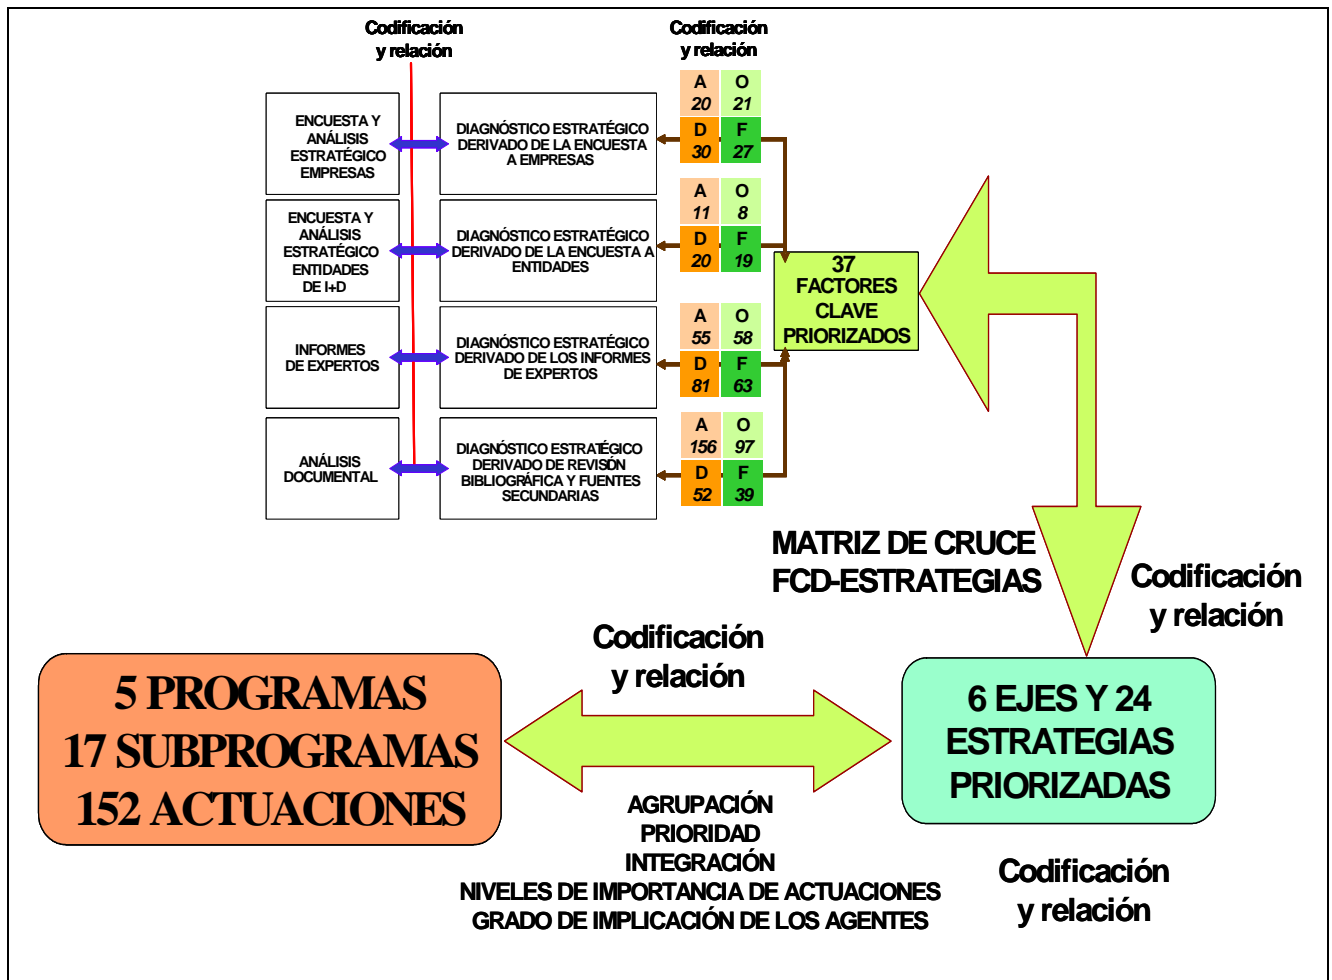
Codificación y relación

Codificación y relación

ENCUESTA Y ANÁLISIS ESTRATÉGICO EMPRESAS

DIAGNÓSTICO ESTRATÉGICO DERIVADO DE LA ENCUESTA A EMPRESAS

| A 20 | O 21 |
|---|---|
| D 30 | F 27 |

ENCUESTA Y ANÁLISIS ESTRATÉGICO ENTIDADES DE I+D

DIAGNÓSTICO ESTRATÉGICO DERIVADO DE LA ENCUESTA A ENTIDADES

| A 11 | O 8 |
|---|---|
| D 20 | F 19 |

INFORMES DE EXPERTOS

DIAGNÓSTICO ESTRATÉGICO DERIVADO DE LOS INFORMES DE EXPERTOS

| A 55 | O 58 |
|---|---|
| D 81 | F 63 |

ANÁLISIS DOCUMENTAL

DIAGNÓSTICO ESTRATÉGICO DERIVADO DE REVISÓN BIBLIOGRÁFICA Y FUENTES SECUNDARIAS

| A 156 | O 97 |
|---|---|
| D 52 | F 39 |

37 FACTORES CLAVE PRIORIZADOS

MATRIZ DE CRUCE FCD-ESTRATEGIAS

Codificación y relación

Codificación y relación

5 PROGRAMAS 17 SUBPROGRAMAS 152 ACTUACIONES

6 EJES Y 24 ESTRATEGIAS PRIORIZADAS

AGRUPACIÓN
PRIORIDAD
INTEGRACIÓN
NIVELES DE IMPORTANCIA DE ACTUACIONES
GRADO DE IMPLICACIÓN DE LOS AGENTES

Codificación y relación